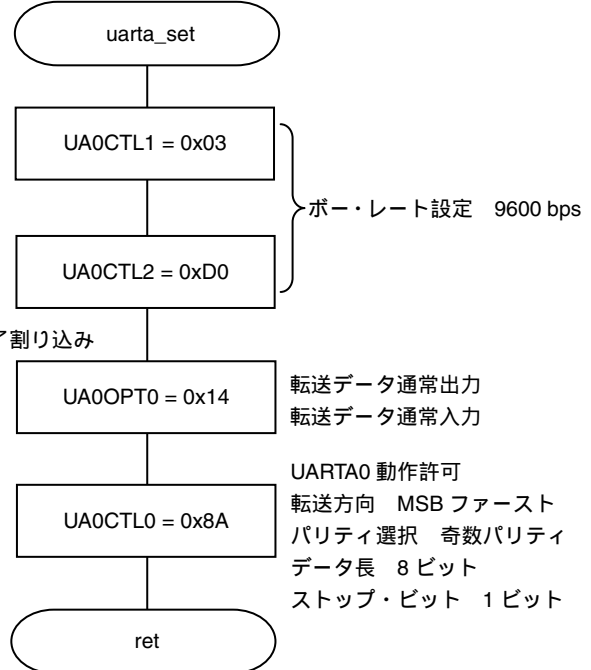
uarta_set

UA0CTL1 = 0x03

ボー・レート設定　9600 bps

UA0CTL2 = 0xD0

ア割り込み

UA0OPT0 = 0x14

転送データ通常出力
転送データ通常入力

UA0CTL0 = 0x8A

UARTA0 動作許可
転送方向　MSB ファースト
パリティ選択　奇数パリティ
データ長　8 ビット
ストップ・ビット　1 ビット

ret